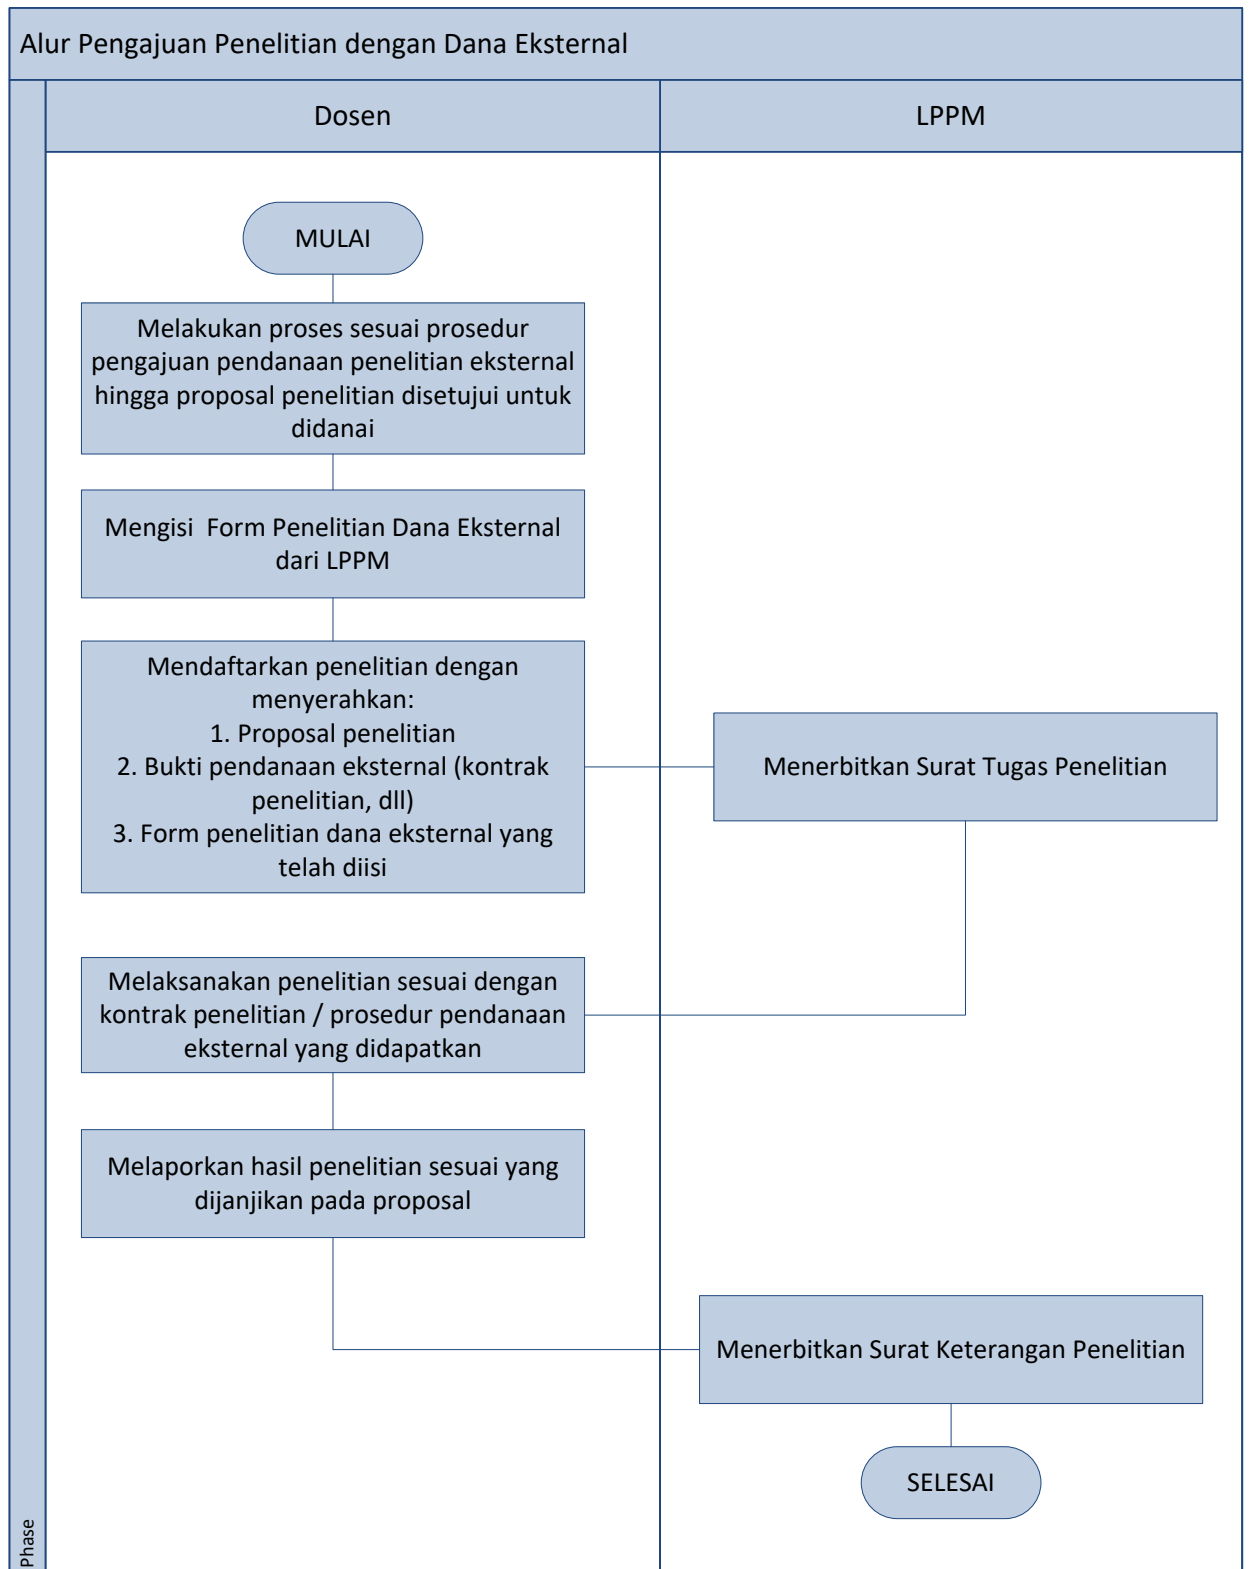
Alur Pengajuan Penelitian dengan Dana Eksternal

Dosen

LPPM

MULAI

Melakukan proses sesuai prosedur pengajuan pendanaan penelitian eksternal hingga proposal penelitian disetujui untuk didanai

Mengisi Form Penelitian Dana Eksternal dari LPPM

Mendaftarkan penelitian dengan menyerahkan:
1. Proposal penelitian
2. Bukti pendanaan eksternal (kontrak penelitian, dll)
3. Form penelitian dana eksternal yang telah diisi

Menerbitkan Surat Tugas Penelitian

Melaksanakan penelitian sesuai dengan kontrak penelitian / prosedur pendanaan eksternal yang didapatkan

Melaporkan hasil penelitian sesuai yang dijanjikan pada proposal

Menerbitkan Surat Keterangan Penelitian

SELESAI

Phase